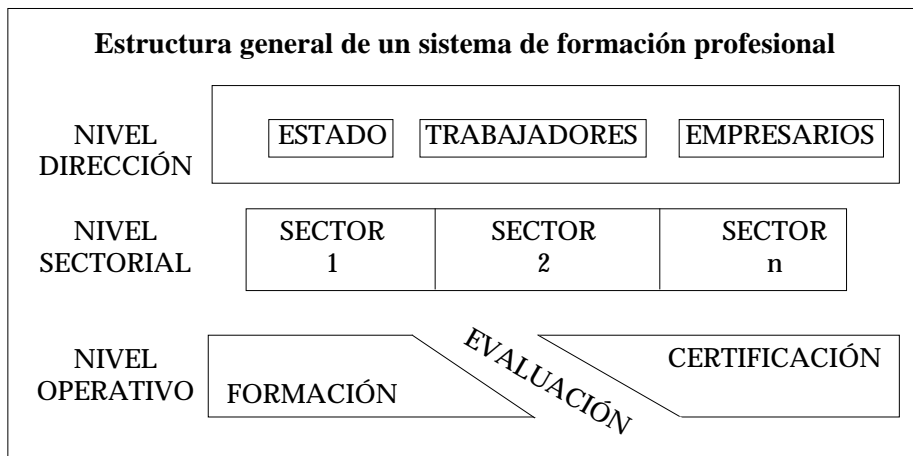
**Estructura general de un sistema de formación profesional**

NIVEL DIRECCIÓN

ESTADO

TRABAJADORES

EMPRESARIOS

NIVEL SECTORIAL

SECTOR 1

SECTOR 2

SECTOR n

NIVEL OPERATIVO

FORMACIÓN

EVALUACIÓN

CERTIFICACIÓN